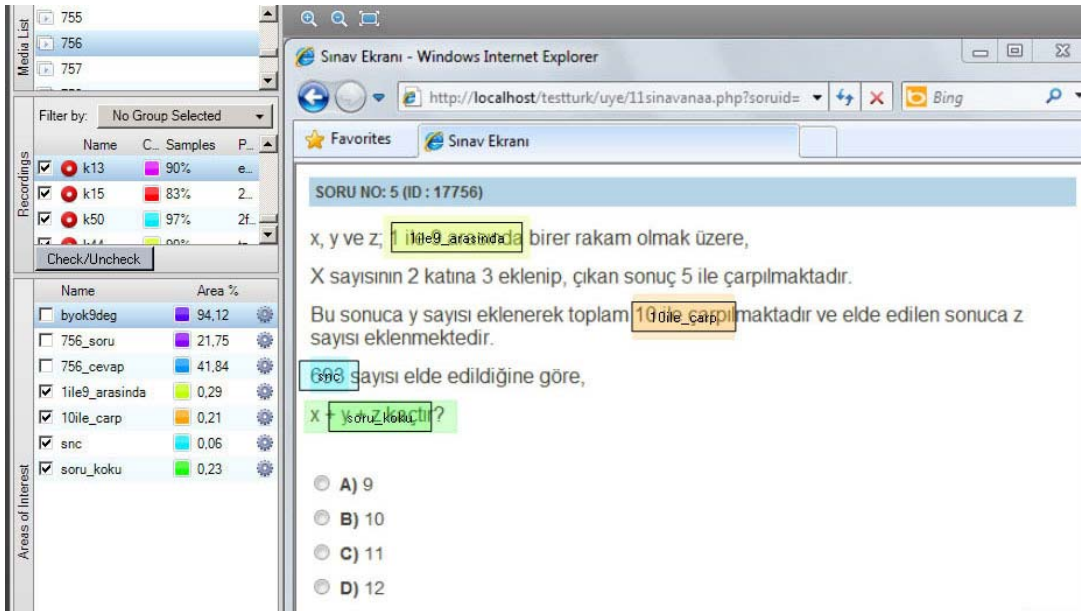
Media List
755
756
757

Recordings
Filter by: No Group Selected
| Name | C... | Samples | P... |
|---|---|---|---|
| k13 | | 90% | e... |
| k15 | | 83% | 2... |
| k50 | | 97% | 2f... |
| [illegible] | | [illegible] | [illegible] |

Check/Uncheck

Areas of Interest
| Name | Area % |
|---|---|
| byok9deg | 94,12 |
| 756_soru | 21,75 |
| 756_cevap | 41,84 |
| 1ile9_arasinda | 0,29 |
| 10ile_carp | 0,21 |
| snc | 0,06 |
| soru_koku | 0,23 |

Sınav Ekranı - Windows Internet Explorer
http://localhost/testturk/uye/11sinavanaa.php?soruid=
Bing
Favorites
Sınav Ekranı

SORU NO: 5 (ID : 17756)

x, y ve z; 1 ile 9 arasında birer rakam olmak üzere,

X sayısının 2 katına 3 eklenip, çıkan sonuç 5 ile çarpılmaktadır.

Bu sonuca y sayısı eklenerek toplam 10 ile çarpılmaktadır ve elde edilen sonuca z sayısı eklenmektedir.

698 sayısı elde edildiğine göre,

x + y + z kaçtır?

1ile9_arasinda
10ile_carp
snc
soru_koku

A) 9
B) 10
C) 11
D) 12